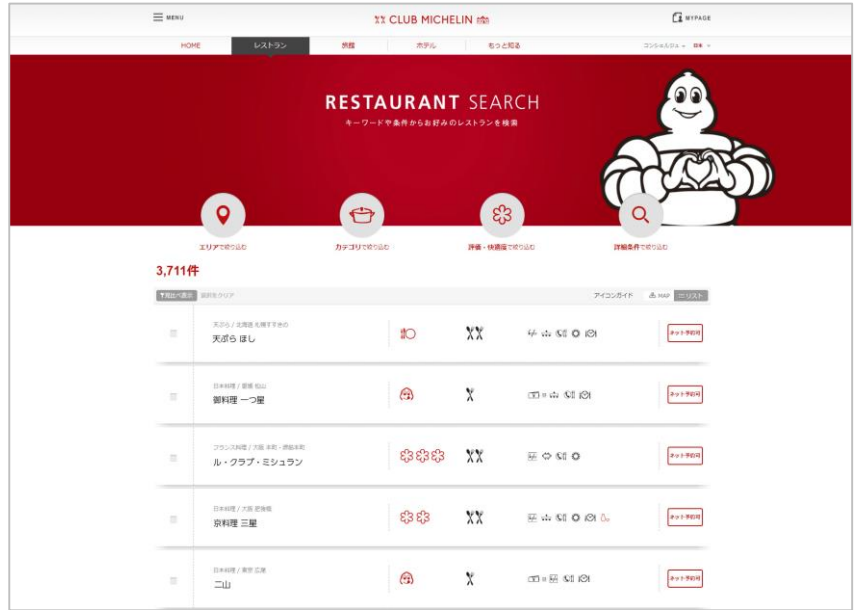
MENU

CLUB MICHELIN

MYPAGE

HOME | レストラン | 旅館 | ホテル | もっと知る

コンシェルジュ 日本

RESTAURANT SEARCH

キーワードや条件からお好みのレストランを検索

エリアで絞り込む

カテゴリで絞り込む

評価・快適度で絞り込む

詳細条件で絞り込む

3,711件

並び替え表示 条件をクリア

アイコンガイド MAP リスト

天ぷら / 北海道 札幌すすきの
天ぷら ほし
ネット予約可

日本料理 / 愛媛 松山
御料理 一つ星
ネット予約可

フランス料理 / 大阪 本町・堺筋本町
ル・クラブ・ミシュラン
ネット予約可

日本料理 / 大阪 淀屋橋
京料理 三星
ネット予約可

日本料理 / 東京 広尾
二山
ネット予約可